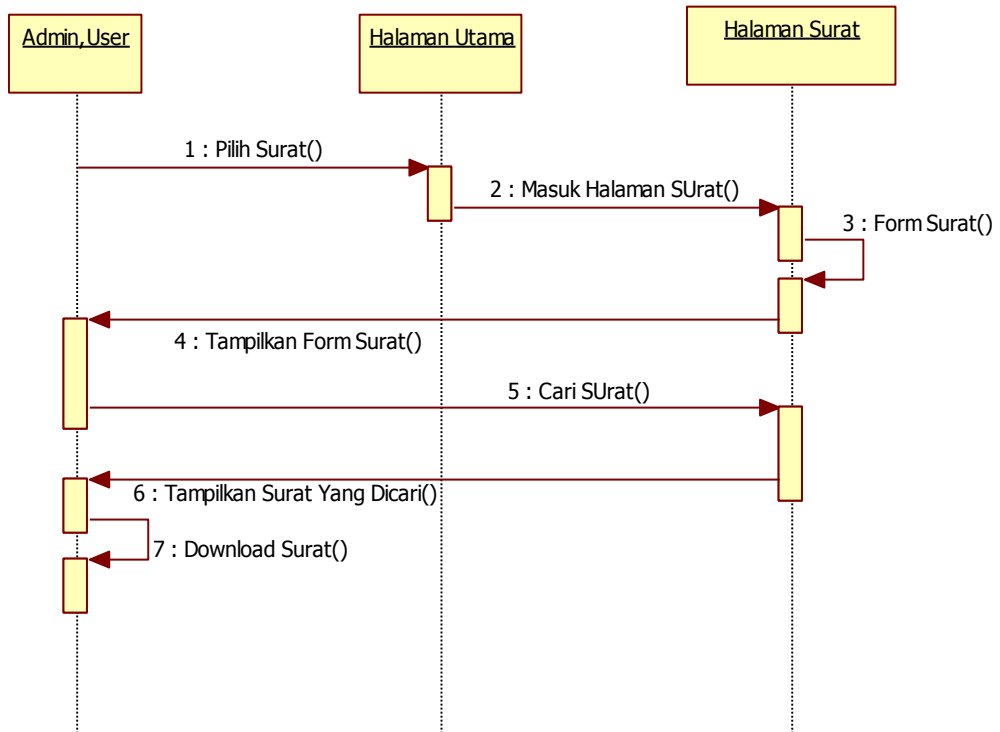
Admin,User

Halaman Utama

Halaman Surat

1 : Pilih Surat()

2 : Masuk Halaman SUrat()

3 : Form Surat()

4 : Tampilkan Form Surat()

5 : Cari SUrat()

6 : Tampilkan Surat Yang Dicari()

7 : Download Surat()